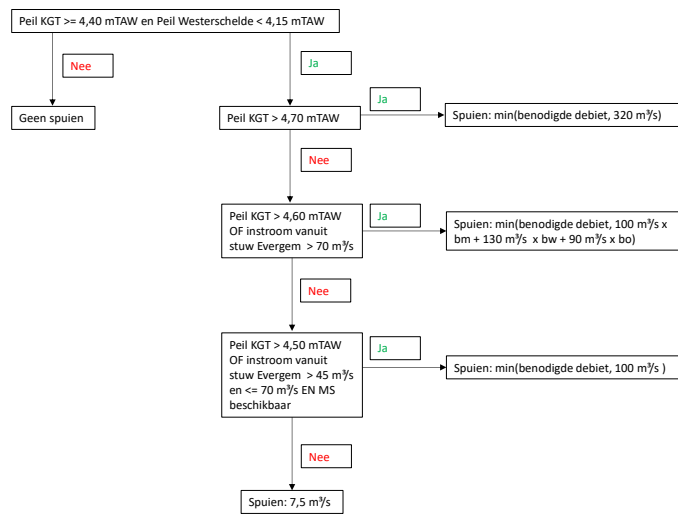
Peil KGT >= 4,40 mTAW en Peil Westerschelde < 4,15 mTAW

Nee

Ja

Geen spuien

Peil KGT > 4,70 mTAW

Ja

Spuien: min(benodigde debiet, 320 m³/s)

Nee

Peil KGT > 4,60 mTAW OF instroom vanuit stuw Evergem > 70 m³/s

Ja

Spuien: min(benodigde debiet, 100 m³/s x bm + 130 m³/s x bw + 90 m³/s x bo)

Nee

Peil KGT > 4,50 mTAW OF instroom vanuit stuw Evergem > 45 m³/s en <= 70 m³/s EN MS beschikbaar

Ja

Spuien: min(benodigde debiet, 100 m³/s )

Nee

Spuien: 7,5 m³/s